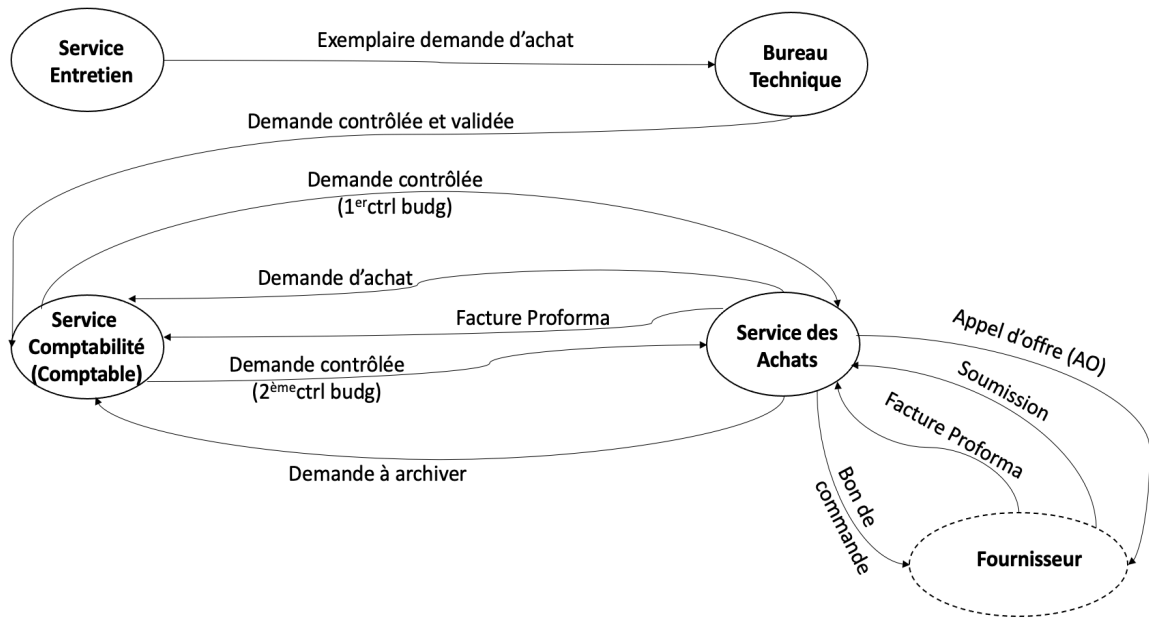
Service Entretien

Exemplaire demande d'achat

Bureau Technique

Demande contrôlée et validée

Demande contrôlée (1$^{er}$ctrl budg)

Demande d'achat

Facture Proforma

Service Comptabilité (Comptable)

Demande contrôlée (2$^{ème}$ctrl budg)

Service des Achats

Appel d'offre (AO)

Soumission

Facture Proforma

Bon de commande

Demande à archiver

Fournisseur